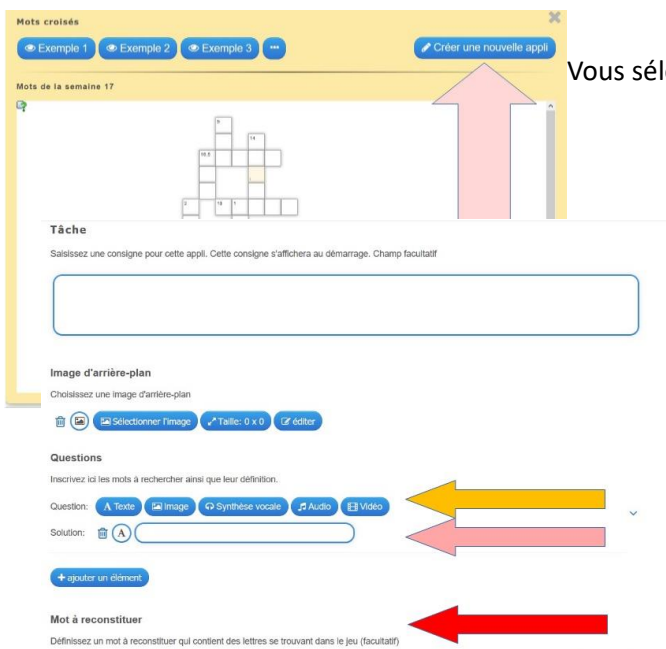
Mots croisés

Exemple 1 Exemple 2 Exemple 3 ··· Créer une nouvelle appli

Vous sél

Mots de la semaine 17

9
14
10 5
3 16 1

Tâche

Saisissez une consigne pour cette appli. Cette consigne s'affichera au démarrage. Champ facultatif

Image d'arrière-plan

Choisissez une image d'arrière-plan

Sélectionner l'image Taille: 0 x 0 éditer

Questions

Inscrivez ici les mots à rechercher ainsi que leur définition.

Question: A Texte Image Synthèse vocale Audio Vidéo

Solution: A

+ ajouter un élément

Mot à reconstituer

Définissez un mot à reconstituer qui contient des lettres se trouvant dans le jeu (facultatif)